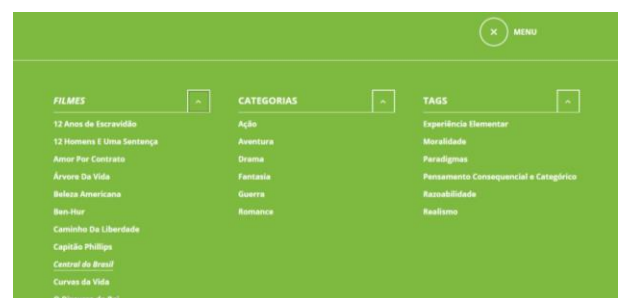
MENU

FILMES

12 Anos de Escravidão
12 Homens E Uma Sentença
Amor Por Contrato
Árvore Da Vida
Beleza Americana
Ben-Hur
Caminho Da Liberdade
Capitão Phillips
Central do Brasil
Curvas da Vida
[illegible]

CATEGORIAS

Ação
Aventura
Drama
Fantasia
Guerra
Romance

TAGS

Experiência Elementar
Moralidade
Paradigmas
Pensamento Consequencial e Categórico
Razoabilidade
Realismo